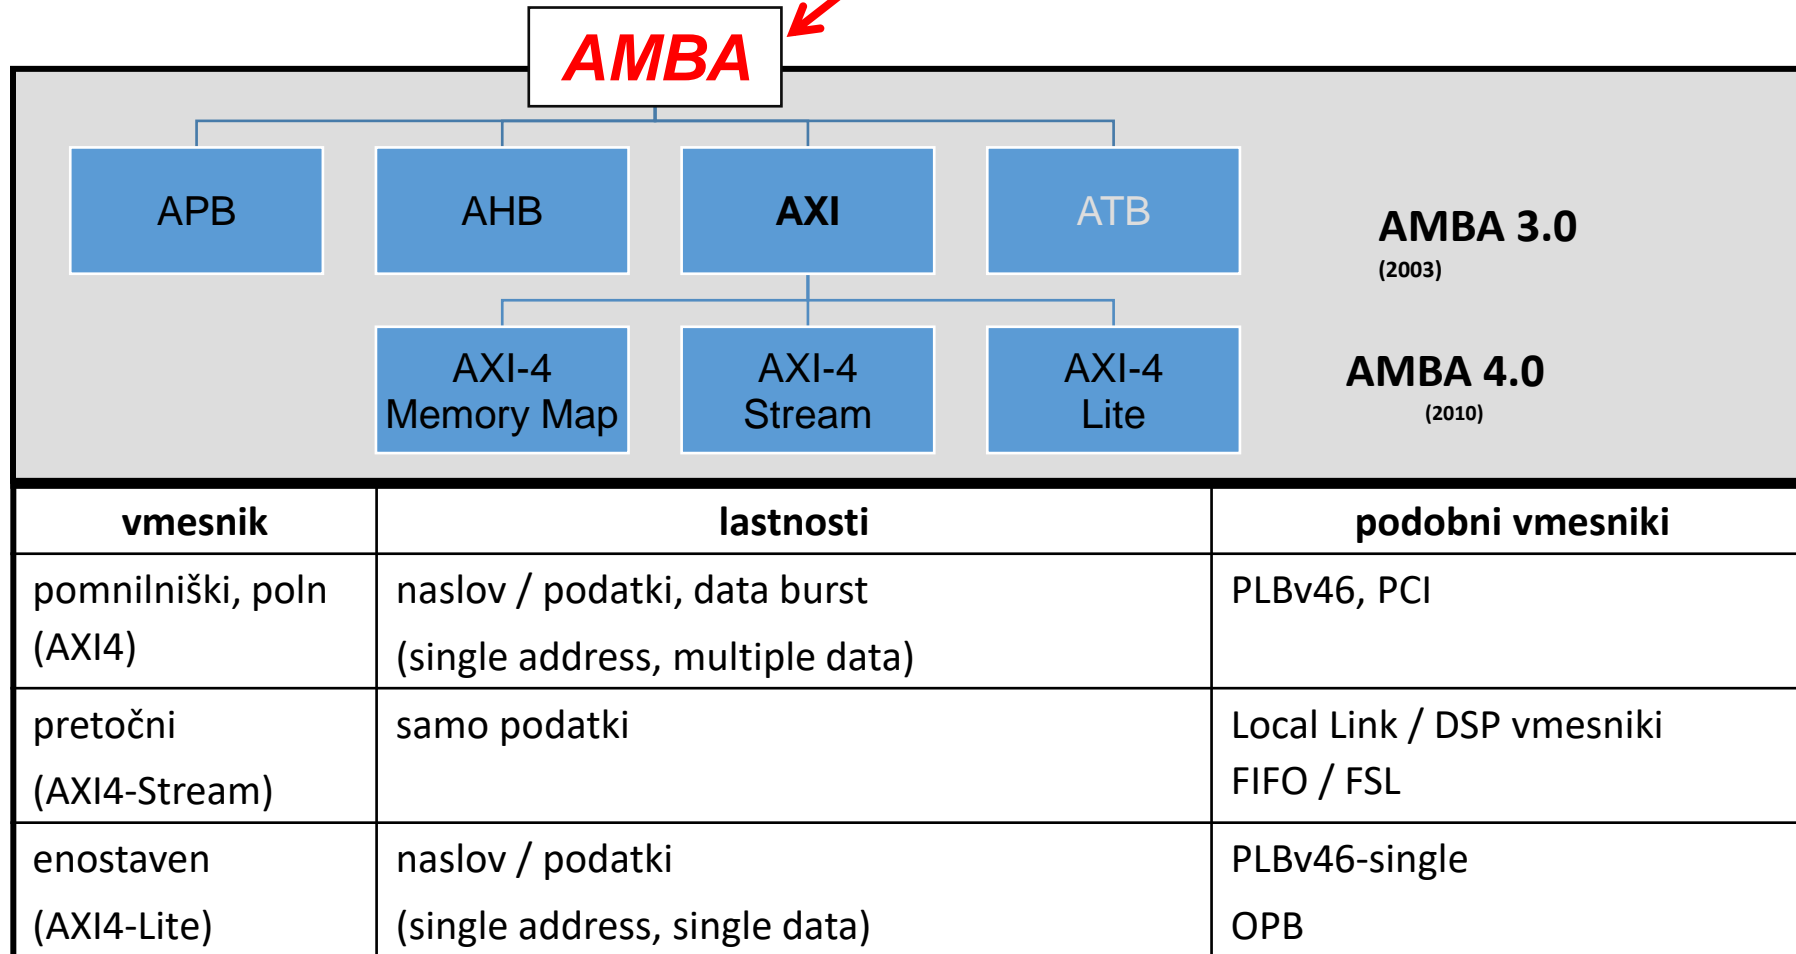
AMBA

APB

AHB

AXI

ATB

AMBA 3.0
(2003)

AXI-4 Memory Map

AXI-4 Stream

AXI-4 Lite

AMBA 4.0
(2010)

| vmesnik | lastnosti | podobni vmesniki |
|---|---|---|
| pomnilniški, poln (AXI4) | naslov / podatki, data burst (single address, multiple data) | PLBv46, PCI |
| pretočni (AXI4-Stream) | samo podatki | Local Link / DSP vmesniki FIFO / FSL |
| enostaven (AXI4-Lite) | naslov / podatki (single address, single data) | PLBv46-single OPB |